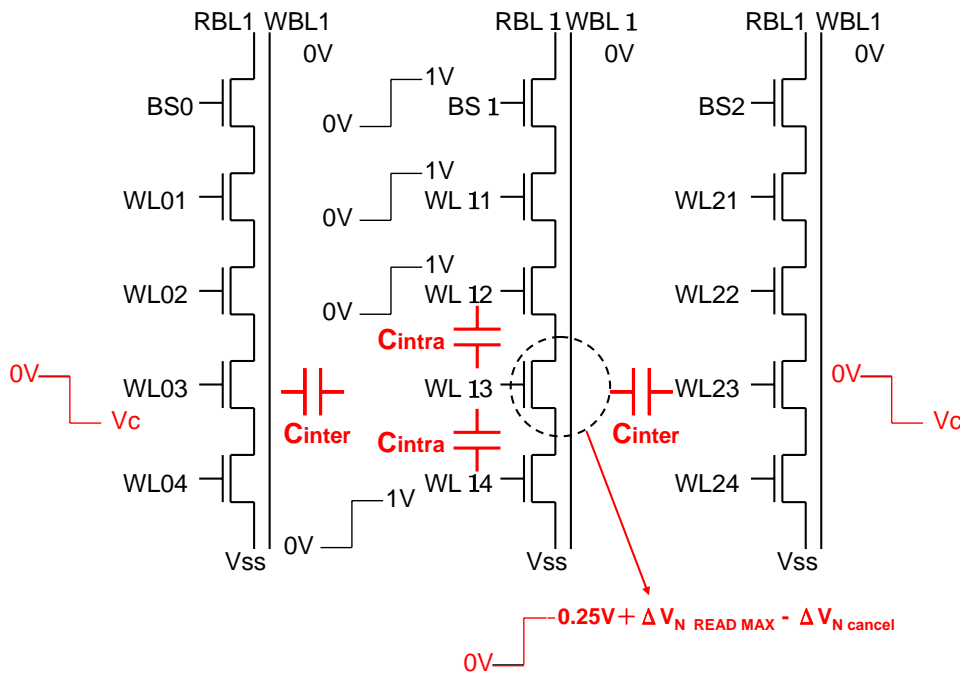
RBL1 WBL1
0V
BS0
WL01
WL02
WL03
WL04
Vss

0V
Vc

Cinter

RBL 1 WBL 1
0V
1V
0V
BS 1
1V
0V
WL 11
1V
0V
WL 12
Cintra
WL 13
Cintra
WL 14
1V
0V
Vss

Cinter

RBL1 WBL1
0V
BS2
WL21
WL22
WL23
WL24
Vss

0V
Vc

0.25V$+\Delta V_{N\ READ\ MAX}$ - $\Delta V_{N\ cancel}$
0V